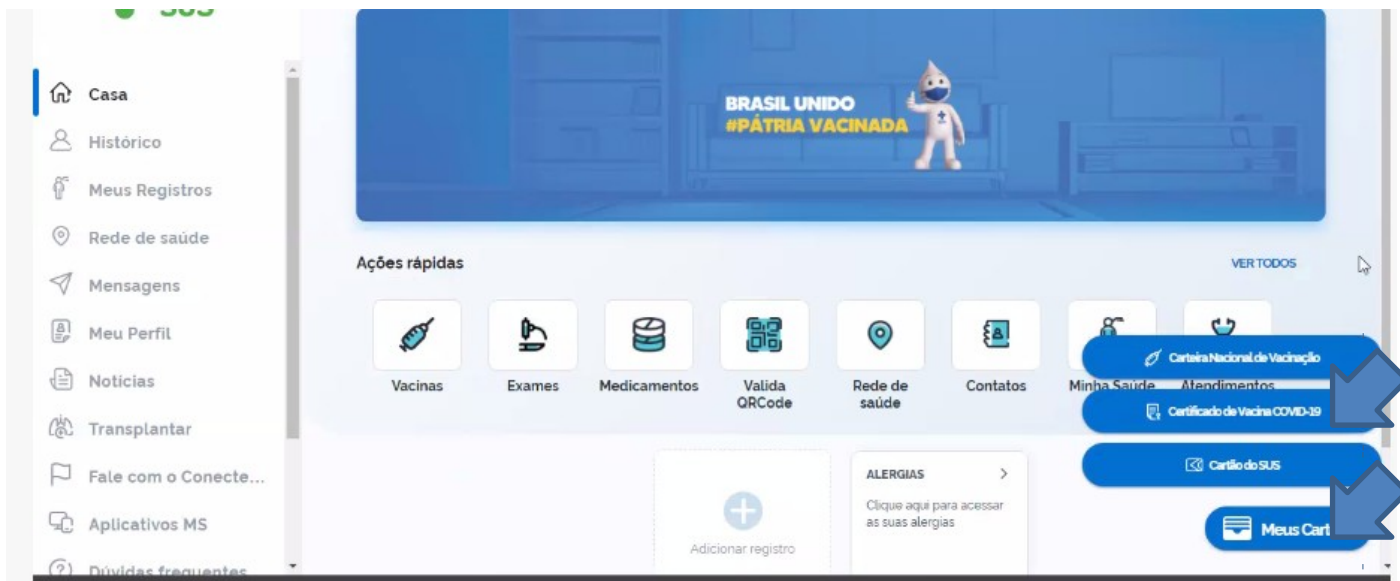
Casa
Histórico
Meus Registros
Rede de saúde
Mensagens
Meu Perfil
Notícias
Transplantar
Fale com o Conecte...
Aplicativos MS
Dúvidas frequentes

BRASIL UNIDO
#PÁTRIA VACINADA

Ações rápidas
VER TODOS

Vacinas
Exames
Medicamentos
Valida QRCode
Rede de saúde
Contatos
Minha Saúde
Atendimentos

Carteira Nacional de Vacinação
Certificado de Vacina COVID-19
Cartão do SUS
Meus Cart

Adicionar registro

ALERGIAS
Clique aqui para acessar as suas alergias